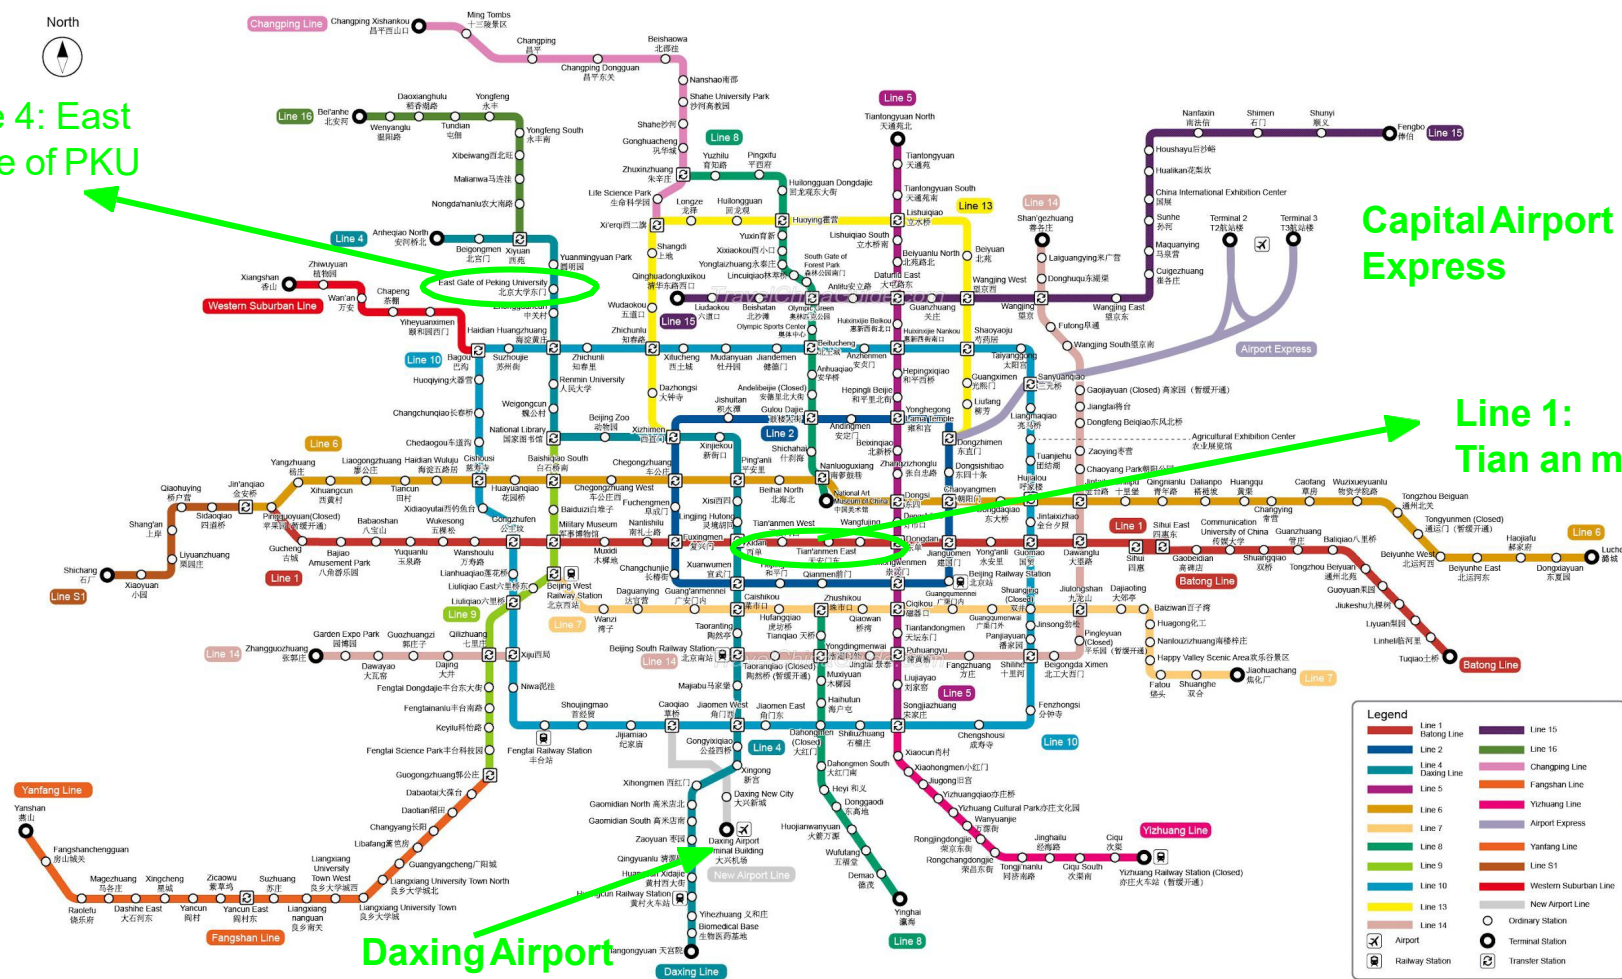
North

e 4: East
e of PKU

Capital Airport Express

Line 1:
Tian an m

Daxing Airport

Changping Line
Changping Xishankou 昌平西山口
Ming Tombs 十三陵景区
Changping 昌平
Beishaowa 北邵洼
Changping Dongguan 昌平东关
Nanshao 南邵
Shahe University Park 沙河高教园
Shahe 沙河
Gonghuacheng 巩华城
Zhuxinzhuang 朱辛庄
Life Science Park 生命科学园
Line 8
Yuzhiu 育知路
Pingxifu 平西府
Huilongguan Dongdajie 回龙观东大街
Huilongguan 回龙观
Longze 龙泽
Xi'erqi 西二旗
Huoying 霍营
Line 5
Tiantongyuan North 天通苑北
Tiantongyuan 天通苑
Tiantongyuan South 天通苑南
Lishuiqiao 立水桥
Line 13
Line 15
Fengbo 俸伯
Nanfaxin 南法信
Shimen 石门
Shunyi 顺义
Houshayu 后沙峪
Hualikan 花梨坎
China International Exhibition Center 国展
Sunhe 孙河
Maquanying 马泉营
Cuigezhuang 崔各庄
Terminal 2 T2航站楼
Terminal 3 T3航站楼
Line 16
Bei'anhe 北安河
Wenyanglu 温阳路
Tundian 屯佃
Yongfeng 永丰
Daoxianghulu 稻香湖路
Yongfeng South 永丰南
Xibeiwang 西北旺
Malianwa 马连洼
Nongda'nanlu 农大南路
Line 4
Anheqiao North 安河桥北
Beigongmen 北宫门
Xiyuan 西苑
Zhiwuyuan 植物园
Xiangshan 香山
Western Suburban Line
Wan'an 万安
Chapeng 茶棚
Yiheyuanximen 颐和园西门
East Gate of Peking University 北京大学东门
Zhongguancun 中关村
Haidian Huangzhuang 海淀黄庄
Yuanmingyuan Park 圆明园
Shangdi 上地
Qinghuadongluxikou 清华东路西口
Wudaokou 五道口
Zhichunlu 知春路
Line 10
Bagou 巴沟
Suzhoujie 苏州街
Huoqiying 火器营
Changchunqiao 长春桥
Line 6
Chedaogou 车道沟
Yangzhuang 杨庄
Qiaohuying 桥户营
Jin'anqiao 金安桥
Sidaoqiao 四道桥
Shang'an 上岸
Liyuanzhuang 栗园庄
Shichang 石厂
Xiaoyuan 小园
Line S1
Pingguoyuan(Closed) 苹果园 (暂缓开通)
Gucheng 古城
Line 1
Bajiao Amusement Park 八角游乐园
Babaoshan 八宝山
Yuquanlu 玉泉路
Wukesong 五棵松
Wanshoulu 万寿路
Gongzhufen 公主坟
Xihuangcun 西黄村
Tiancun 田村
Haidian Wuluju 海淀五路居
Liaogongzhuang 廖公庄
Cishousi 慈寿寺
Huayuanqiao 花园桥
Baishiqiao South 白石桥南
Chegongzhuang West 车公庄西
Chegongzhuang 车公庄
Xizhimen 西直门
National Library 国家图书馆
Weigongcun 魏公村
Renmin University 人民大学
Dazhongsi 大钟寺
Zhichunli 知春里
Xitucheng 西土城
Mudanyuan 牡丹园
Jiandemen 健德门
Beitucheng 北土城
Anzhenmen 安贞门
Huixinxijie Beikou 惠新西街北口
Huixinxijie Nankou 惠新西街南口
Shaoyaoju 芍药居
Taiyanggong 太阳宫
Sanyuanqiao 三元桥
Gaojiayuan (Closed) 高家园 (暂缓开通)
Jiangtai 将台
Dongfeng Beiqiao 东风北桥
Agricultural Exhibition Center 农业展览馆
Zaoying 枣营
Chaoyang Park 朝阳公园
Liangmaqiao 亮马桥
Tuanjiehu 团结湖
Hujialou 呼家楼
Jintaixizhao 金台夕照
Guomao 国贸
Dawanglu 大望路
Sihui 四惠
Sihui East 四惠东
Line 1
Batong Line
Gaobeidian 高碑店
Communication University of China 传媒大学
Shuangqiao 双桥
Guanzhuang 管庄
Baliqiao 八里桥
Tongzhou Beiyuan 通州北苑
Guoyuan 果园
Jiukeshu 九棵树
Liyuan 梨园
Linheli 临河里
Tuqiao 土桥
Batong Line
Beiyunhe West 北运河西
Beiyunhe East 北运河东
Haojiafu 郝家府
Dongxiayuan 东夏园
Line 6
Luchengjie 潞城
Tongzhou Beiguan 通州北关
Tongyunmen (Closed) 通运门 (暂缓开通)
Wuzixueyuanlu 物资学院路
Caofang 草房
Changying 常营
Huangqu 黄渠
Dalianpo 褡裢坡
Qingnianlu 青年路
Shilipu 十里堡
Jintaiiu 金台路
Wangjing 望京
Wangjing East 望京东
Wangjing West 望京西
Futong 阜通
Wangjing South 望京南
Donghuqu 东湖渠
Laiguangying 来广营
Beiyuan 北苑
Beiyuanlu North 北苑路北
Datunlu East 大屯路东
Anlilu 安立路
Guanzhuang 关庄
Lishuiqiao South 立水桥南
Forest Park South Gate of 森林公园南门
Olympic Green 奥林匹克公园
Olympic Sports Center 奥体中心
Beishatan 北沙滩
Liudaokou 六道口
Yuxin 育新
Xixiaokou 西小口
Yongtaizhuang 永泰庄
Lincuiqiao 林萃桥
Shahe 沙河
Changping Line
Line 15
Airport Express
Hepingxiqiao 和平西桥
Hepingli Beijie 和平里北街
Guangximen 光熙门
Liufang 柳芳
Andingmen 安定门
Andelibeijie (Closed) 安德里北街
Gulou Dajie 鼓楼大街
Jishuitan 积水潭
Yonghegong Lama Temple 雍和宫
Dongzhimen 东直门
Dongsishitiao 东四十条
Chaoyangmen 朝阳门
Dongdaqiao 东大桥
Beixinqiao 北新桥
Zhangzizhonglu 张自忠路
Dongsi 东四
Dengshikou 灯市口
Dongdan 东单
Jianguomen 建国门
Yong'anli 永安里
Line 2
Shichahai 什刹海
Nanluoguxiang 南锣鼓巷
National Art Museum of China 中国美术馆
Beihai North 北海北
Pingan'li 平安里
Xinjiekou 新街口
Xisi 西四
Lingjing Hutong 灵境胡同
Xidan 西单
Tian'anmen West 天安门西
Tian'anmen East 天安门东
Wangfujing 王府井
Fuxingmen 复兴门
Nanlishilu 南礼士路
Muxidi 木樨地
Military Museum 军事博物馆
Beijing West Railway Station 北京西站
Baiduizi 白堆子
Fuchengmen 阜成门
Beijing Zoo 动物园
Chongwenmen 崇文门
Qianmen 前门
Hepingmen 和平门
Xuanwumen 宣武门
Changchunjie 长椿街
Caishikou 菜市口
Hufangqiao 虎坊桥
Zhushikou 珠市口
Qiaowan 桥湾
Ciqikou 磁器口
Tiantandongmen 天坛东门
Guangqumennei 广渠门内
Guangqumenwai 广渠门外
Shuangjing 双井
Jinsong 劲松
Panjiayuan 潘家园
Shilihe 十里河
Fenzhongsi 分钟寺
Huagong 化工
Nanlouzizhuang 南楼梓庄
Happy Valley Scenic Area 欢乐谷景区
Jiaohuachang 焦化厂
Line 7
Shuanghe 双合
Faitou 垡头
Pingleyuan (Closed) 平乐园 (暂缓开通)
Jiulongshan 九龙山
Dajiaoting 大郊亭
Baiziwan 百子湾
Beijing Railway Station 北京站
Line 9
Liuliqiao East 六里桥东
Liuliqiao 六里桥
Qilizhuang 七里庄
Xiju 西局
Guozhuangzi 郭庄子
Dajing 大井
Dawayao 大瓦窑
Zhangguozhuang 张郭庄
Garden Expo Park 园博园
Line 14
Fengtai Dongdajie 丰台东大街
Fengtai Nanlu 丰台南路
Keyilu 科怡路
Fengtai Science Park 丰台科技园
Guogongzhuang 郭公庄
Dabaotai 大葆台
Daotian 稻田
Changyang 长阳
Libafang 篱笆房
Guangyangcheng 广阳城
Liangxiang University Town North 良乡大学城北
Liangxiang University Town 良乡大学城
Liangxiang University Town West 良乡大学城西
Liangxiang nanguan 良乡南关
Suzhuang 苏庄
Yancun East 阎村东
Yancun 阎村
Zicaowu 紫草坞
Xingcheng 星城
Dashihe East 大石河东
Magezhuang 马各庄
Raolefu 饶乐府
Fangshanchengguan 房山城关
Yanshan 燕山
Yanfang Line
Fangshan Line
Wanzi 湾子
Daguanying 达官营
Guang'anmennei 广安门内
Line 7
Beijing South Railway Station 北京南站
Line 14
Taoranting 陶然亭
Taoranqiao (Closed) 陶然桥 (暂缓开通)
Tiangiao 天桥
Yongdingmenwai 永定门外
Jingtai 景泰
Puhuangyu 蒲黄榆
Fangzhuang 方庄
Liujiayao 刘家窑
Line 5
Songjiazhuang 宋家庄
Xiaocun 肖村
Xiaohongmen 小红门
Jiugong 旧宫
Yizhuangqiao 亦庄桥
Yizhuang Cultural Park 亦庄文化园
Wanyuanjie 万源街
Rongjingdongjie 荣京东街
Rongchangdongjie 荣昌东街
Tongji'nanlu 同济南路
Jinghailu 经海路
Ciqu 次渠
Ciqu South 次渠南
Yizhuang Line
Yizhuang Railway Station (Closed) 亦庄火车站 (暂缓开通)
Chengshousi 成寿寺
Line 10
Dahongmen 大红门
Dahongmen South 大红门南
Heyi 和义
Donggaodi 东高地
Huojiawanyuan 火箭万源
Wufutang 五福堂
Demao 德茂
Yinghai 瀛海
Line 8
Shiliuzhuang 石榴庄
Dahongmen (Closed) 大红门
Jiaomen East 角门东
Jiaomen West 角门西
Line 4
Majiapu 马家堡
Caoqiao 草桥
Jijiamiao 纪家庙
Shoujingmao 首经贸
Niwa 泥洼
Fengtai Railway Station 丰台站
Gongyixiqiao 公益西桥
Xingong 新宫
Daxing New City 大兴新城
Xihongmen 西红门
Gaomidian North 高米店北
Gaomidian South 高米店南
Zaoyuan 枣园
Qingyuanlu 清源路
Huangcun Xidajie 黄村西大街
Huangcun Railway Station 黄村火车站
Yihezhuang 义和庄
Biomedical Base 生物医药基地
Tiangongyuan 天宫院
Daxing Line
Daxing Airport Terminal Building 大兴机场
New Airport Line
Legend
Line 1 Batong Line
Line 2
Line 4 Daxing Line
Line 5
Line 6
Line 7
Line 8
Line 9
Line 10
Line 13
Line 14
Line 15
Line 16
Changping Line
Fangshan Line
Yizhuang Line
Airport Express
Yanfang Line
Line S1
Western Suburban Line
New Airport Line
Ordinary Station
Terminal Station
Transfer Station
Airport
Railway Station
TravelChinaGuide.com